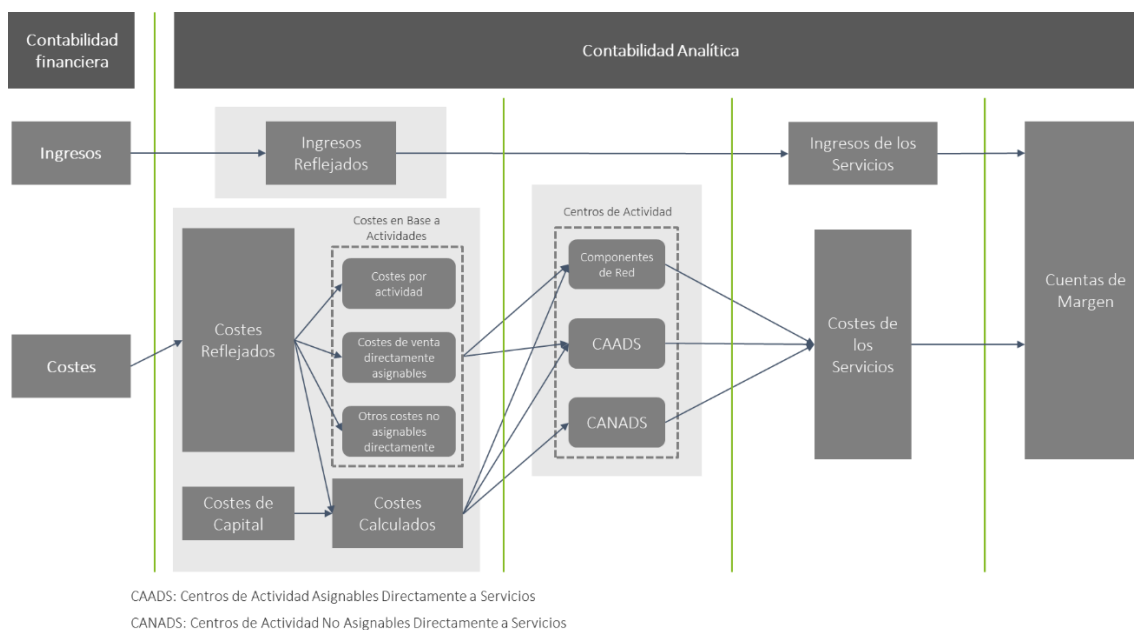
Contabilidad financiera

Contabilidad Analítica

Ingresos

Ingresos Reflejados

Ingresos de los Servicios

Costes en Base a Actividades

Centros de Actividad

Costes Reflejados

Costes por actividad

Costes de venta directamente asignables

Otros costes no asignables directamente

Componentes de Red

CAADS

CANADS

Costes de los Servicios

Cuentas de Margen

Costes

Costes de Capital

Costes Calculados

CAADS: Centros de Actividad Asignables Directamente a Servicios

CANADS: Centros de Actividad No Asignables Directamente a Servicios